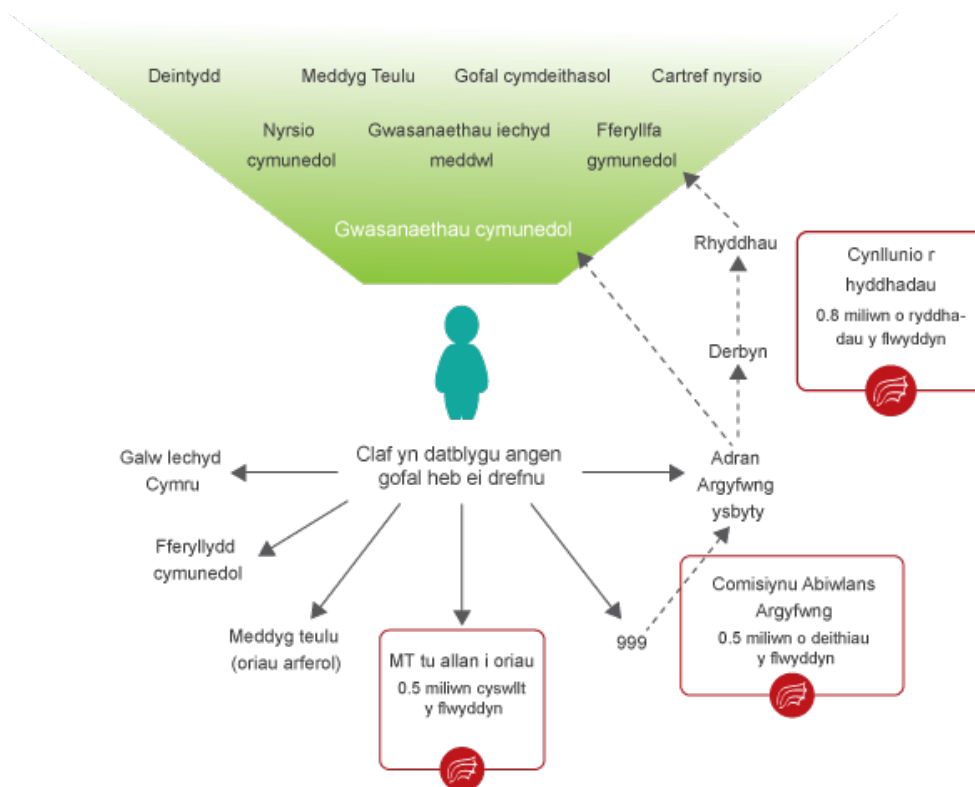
Deintydd

Meddyg Teulu

Gofal cymdeithasol

Cartref nyrsio

Nyrsio cymunedol

Gwasanaethau iechyd meddwl

Fferyllfa gymunedol

Gwasanaethau cymunedol

Rhyddhau

Cynllunio r hyddhadau

0.8 miliwn o ryddhadau y flwyddyn

Derbyn

Claf yn datblygu angen gofal heb ei drefnu

Galw Iechyd Cymru

Adran Argyfwng ysbyty

Fferyllydd cymunedol

Meddyg teulu (oriau arferol)

MT tu allan i oriau

0.5 miliwn cyswllt y flwyddyn

999

Comisiynu Abiwlans Argyfwng

0.5 miliwn o deithiau y flwyddyn